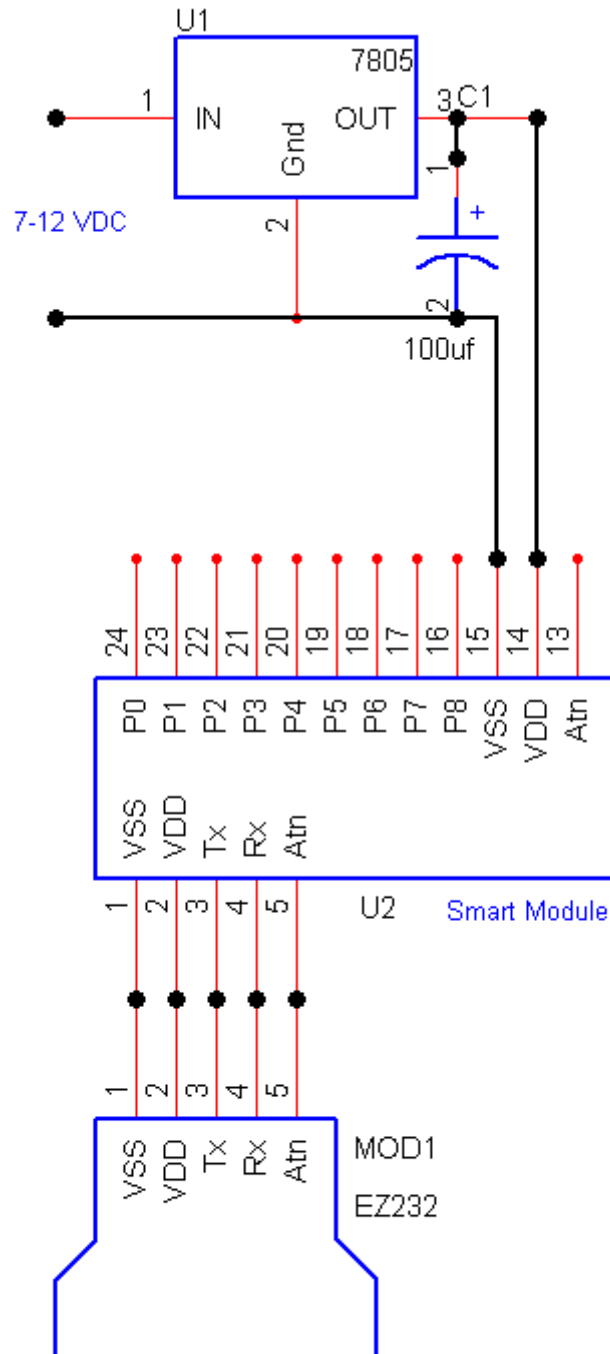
U1
7805
1
IN
OUT
3
C1
Gnd
1
7-12 VDC
2
+
2
100uf

24 23 22 21 20 19 18 17 16 15 14 13
P0 P1 P2 P3 P4 P5 P6 P7 P8 VSS VDD Atn

VSS VDD Tx Rx Atn
1 2 3 4 5
U2
Smart Module

1 2 3 4 5
VSS VDD Tx Rx Atn
MOD1
EZ232